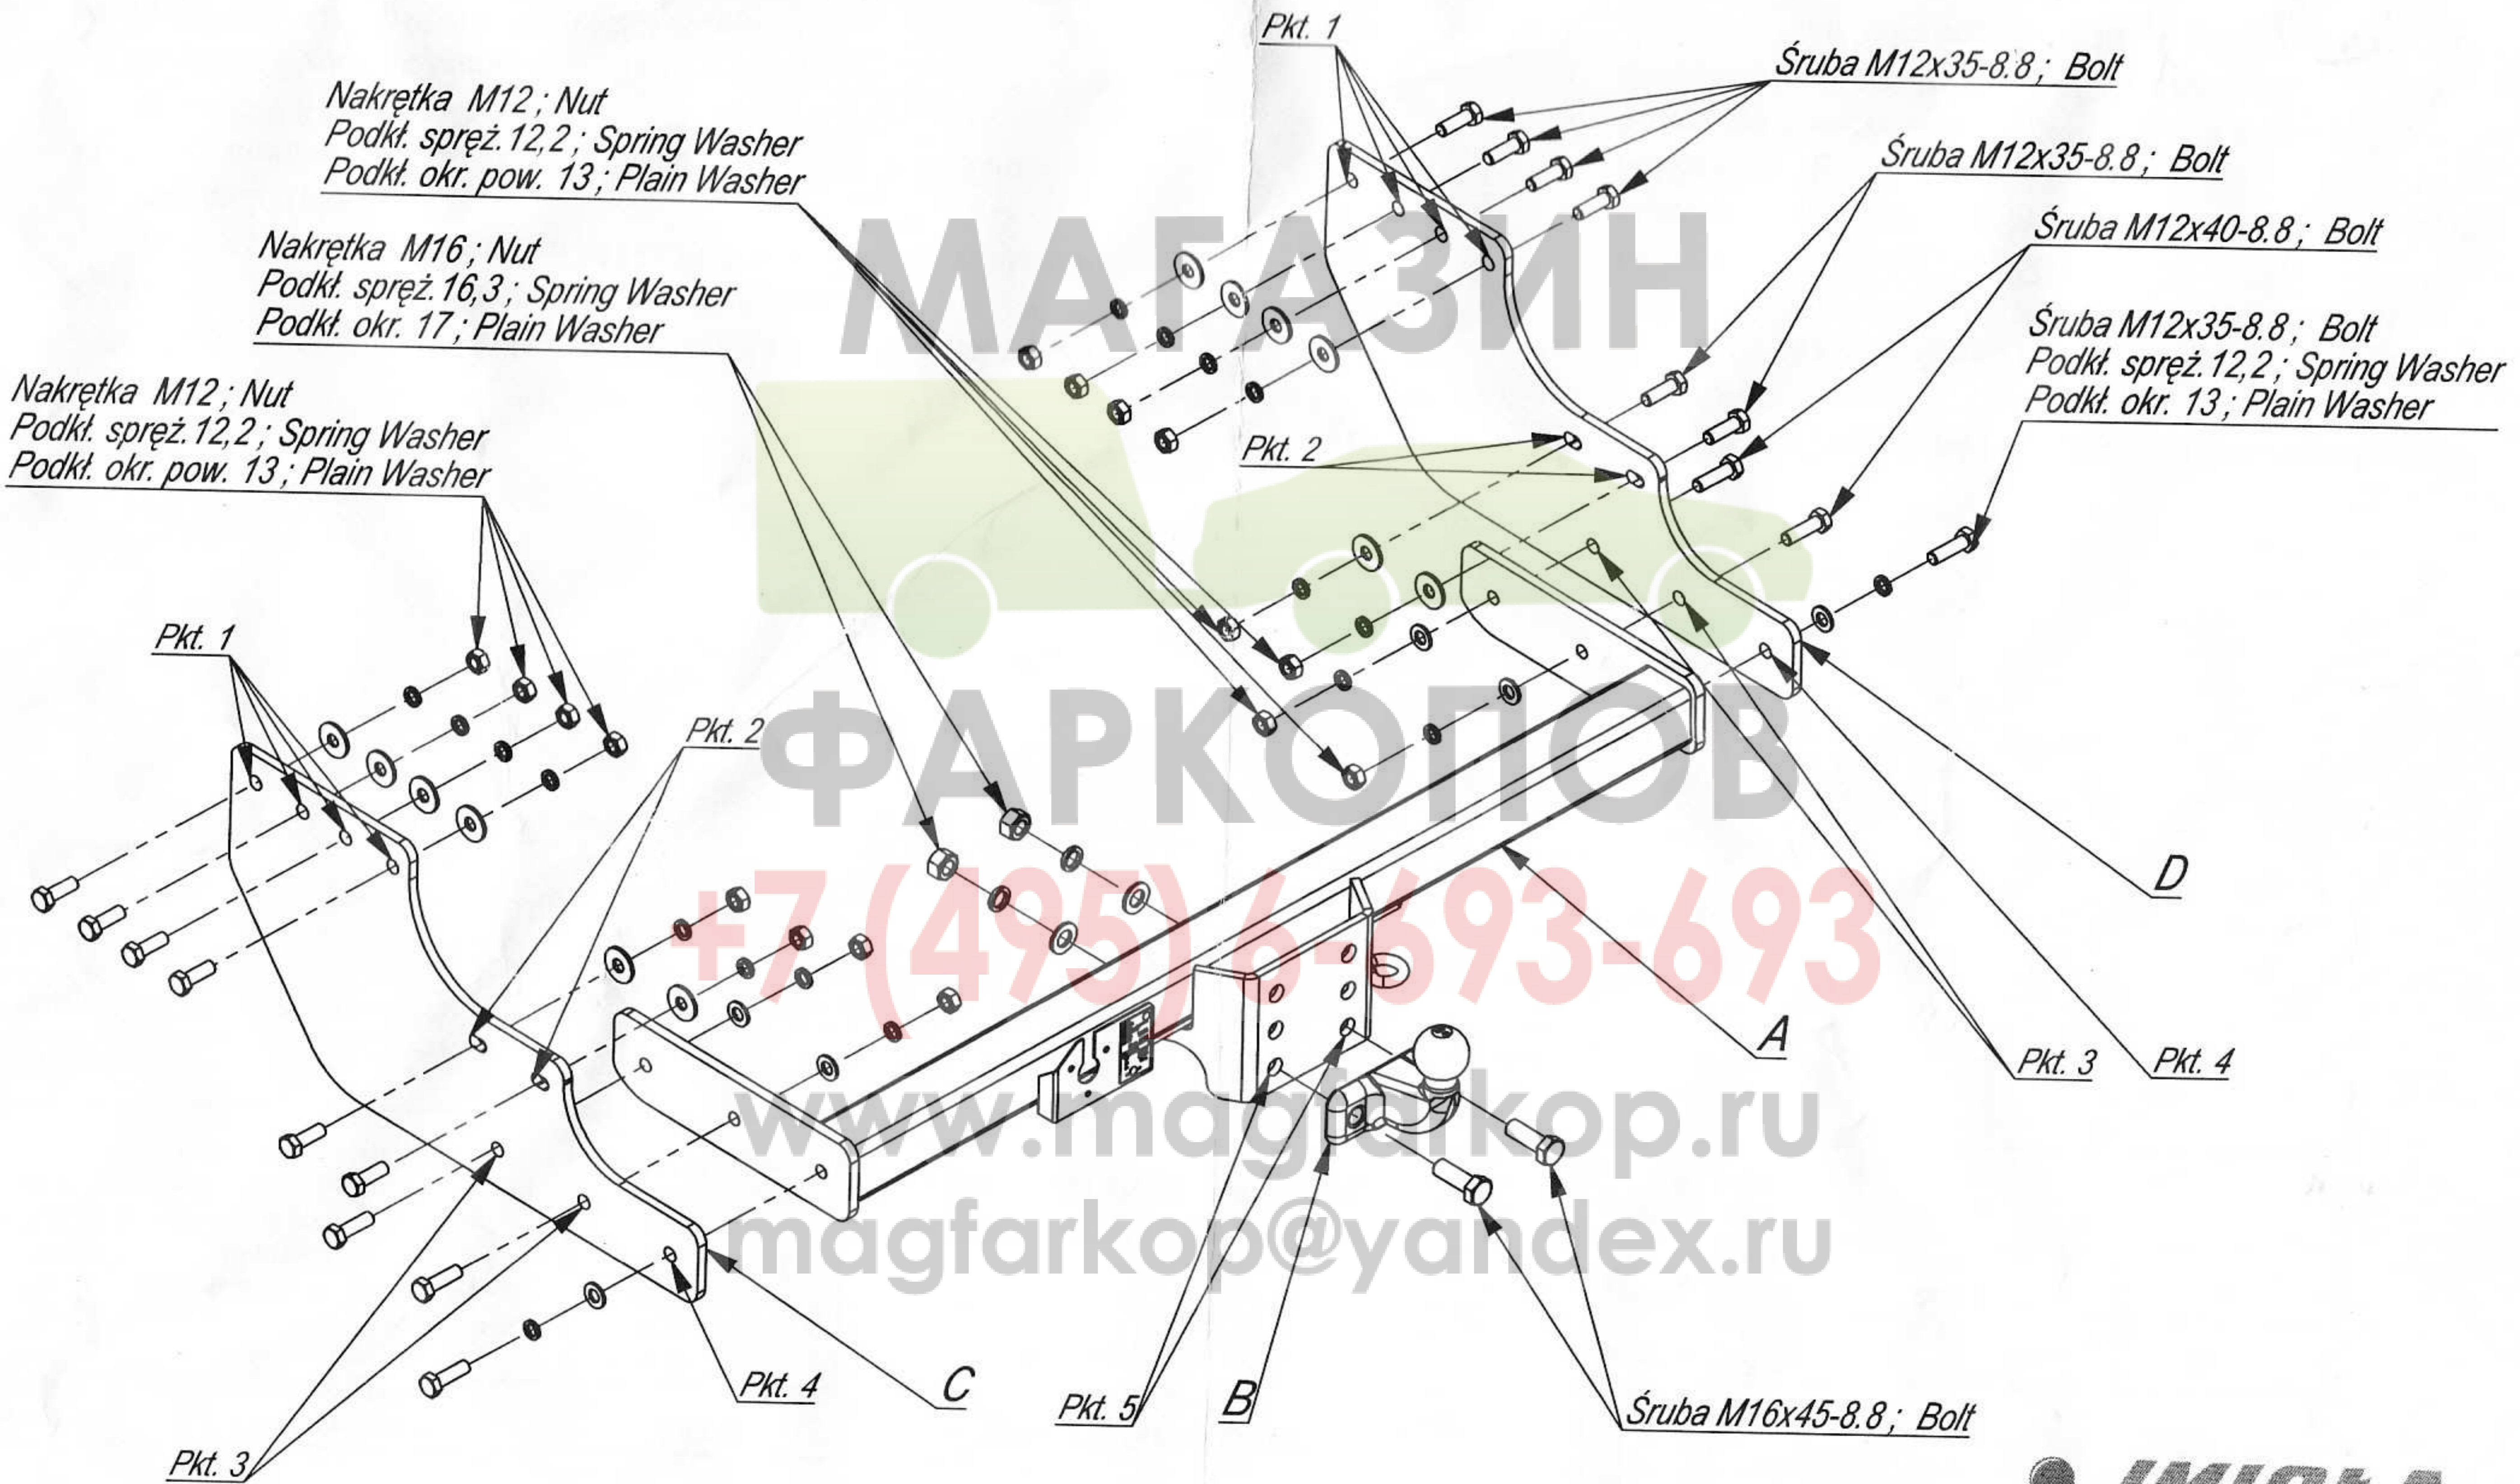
Pkt. 1

Śruba M12x35-8.8 ; Bolt

Nakrętka M12 ; Nut
Podkł. spręż. 12,2 ; Spring Washer
Podkł. okr. pow. 13 ; Plain Washer

Śruba M12x35-8.8 ; Bolt

Śruba M12x40-8.8 ; Bolt

Nakrętka M16 ; Nut
Podkł. spręż. 16,3 ; Spring Washer
Podkł. okr. 17 ; Plain Washer

МАГАЗИН

Śruba M12x35-8.8 ; Bolt
Podkł. spręż. 12,2 ; Spring Washer
Podkł. okr. 13 ; Plain Washer

Nakrętka M12 ; Nut
Podkł. spręż. 12,2 ; Spring Washer
Podkł. okr. pow. 13 ; Plain Washer

Pkt. 2

Pkt. 1

Pkt. 2

ФАРКОПОВ

D

+7 (495) 6-693-693

A

Pkt. 3

Pkt. 4

www.magfarkop.ru

magfarkop@yandex.ru

Pkt. 4

C

Pkt. 5

B

Śruba M16x45-8.8 ; Bolt

Pkt. 3

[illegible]